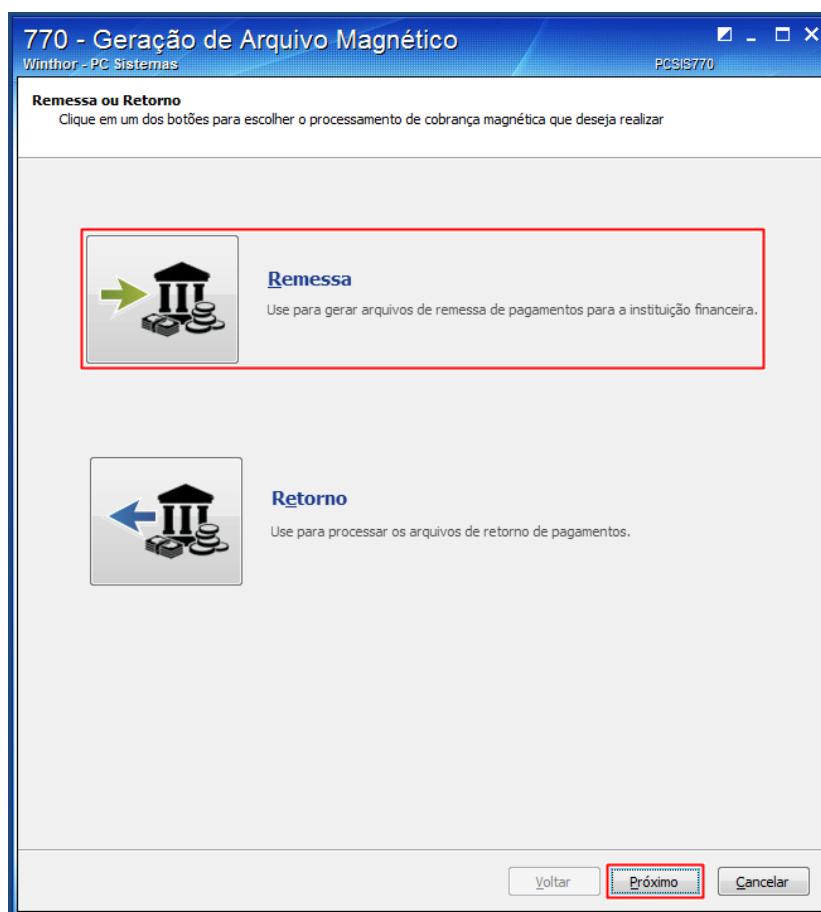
770 - Geração de Arquivo Magnético
Winthor - PC Sistemas
PCSIS770

Remessa ou Retorno
Clique em um dos botões para escolher o processamento de cobrança magnética que deseja realizar

Remessa
Use para gerar arquivos de remessa de pagamentos para a instituição financeira.

Retorno
Use para processar os arquivos de retorno de pagamentos.

Voltar
Próximo
Cancelar